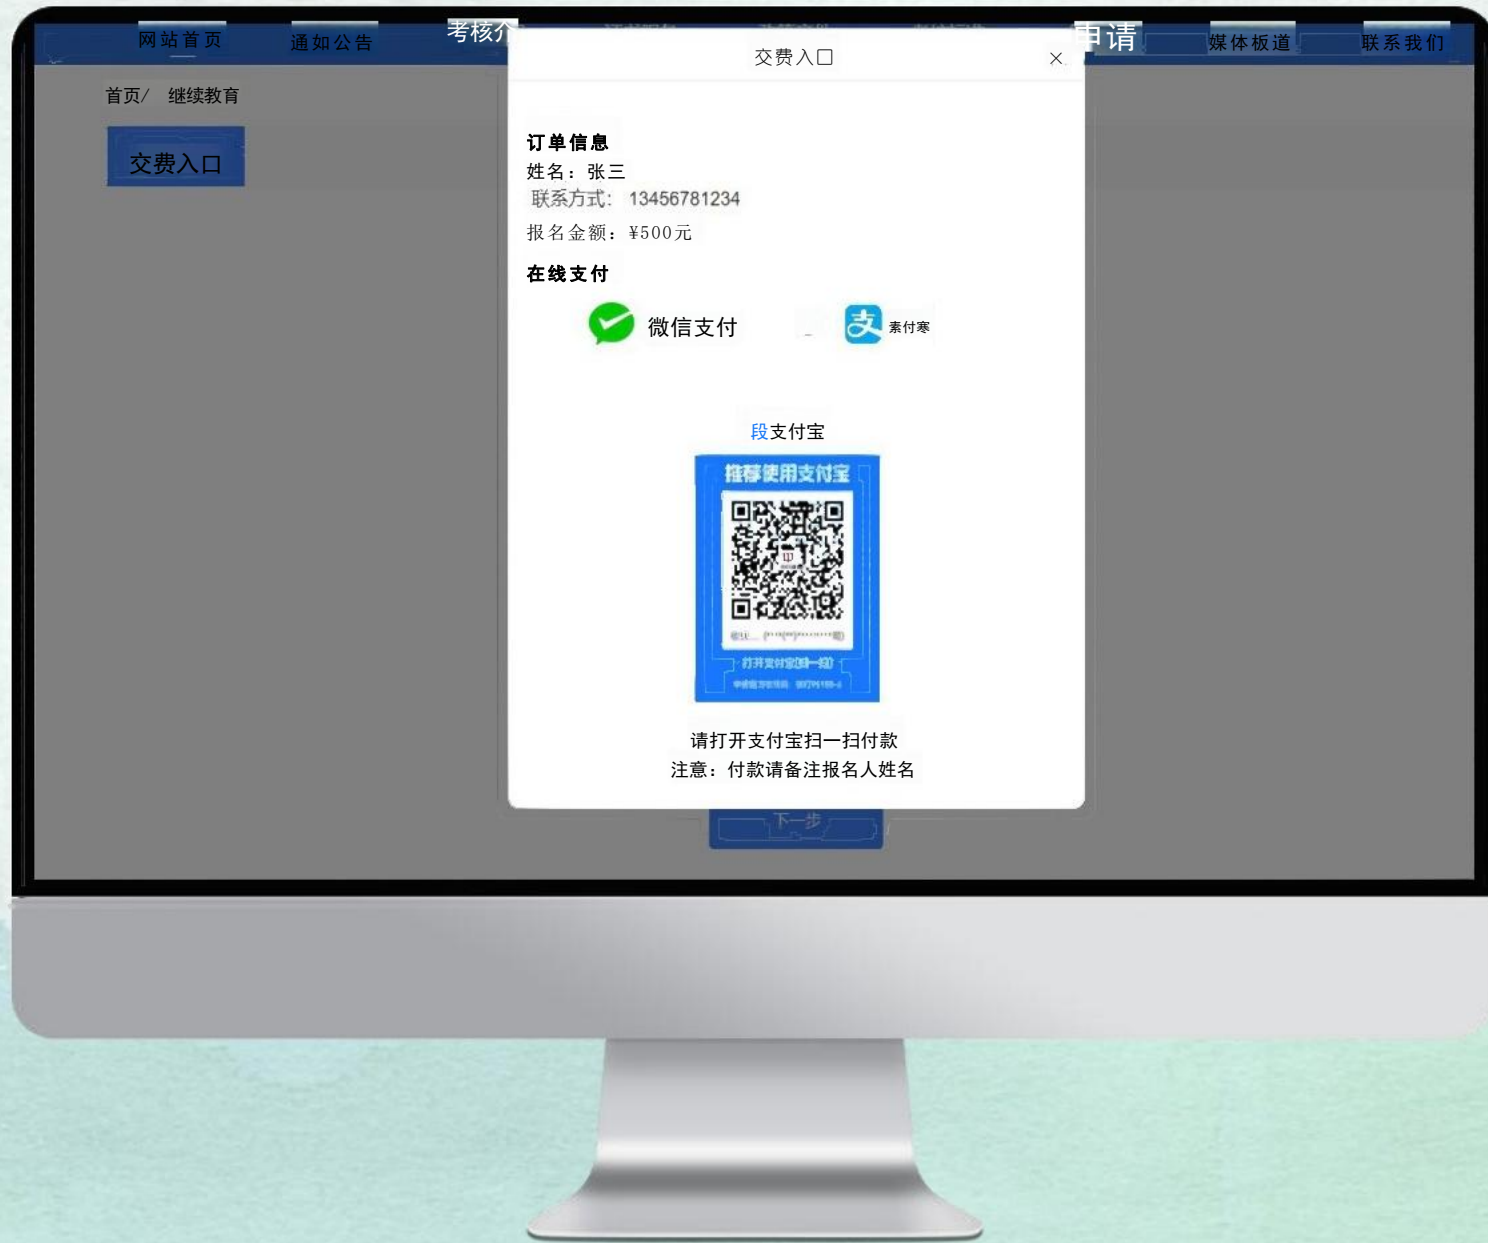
网站首页　通知公告　考核介　申请　媒体板道　联系我们

首页/　继续教育

交费入口

交费入口□

×

订单信息
姓名：张三
联系方式：13456781234
报名金额：¥500元

在线支付

微信支付　素付寒

段支付宝

推荐使用支付宝

打开支付宝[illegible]

请打开支付宝扫一扫付款
注意：付款请备注报名人姓名

下一步